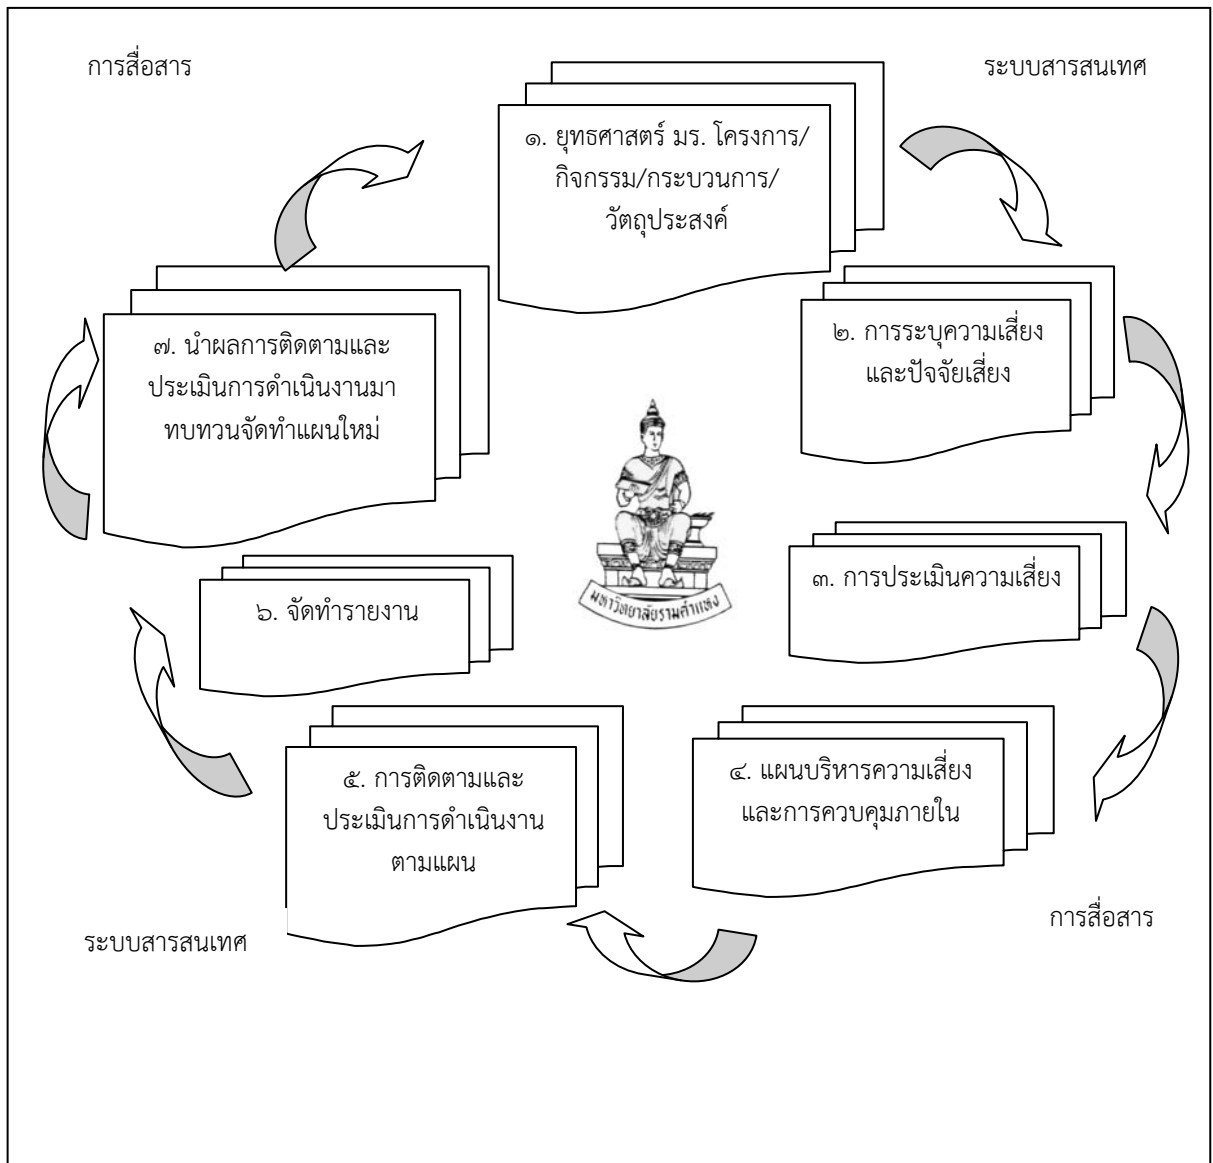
การสื่อสาร

ระบบสารสนเทศ

๑. ยุทธศาสตร์ มร. โครงการ/กิจกรรม/กระบวนการ/วัตถุประสงค์

๒. การระบุความเสี่ยงและปัจจัยเสี่ยง

๗. นำผลการติดตามและประเมินการดำเนินงานมาทบทวนจัดทำแผนใหม่

มหาวิทยาลัยรามคำแหง

๓. การประเมินความเสี่ยง

๖. จัดทำรายงาน

๕. การติดตามและประเมินการดำเนินงานตามแผน

๔. แผนบริหารความเสี่ยงและการควบคุมภายใน

การสื่อสาร

ระบบสารสนเทศ